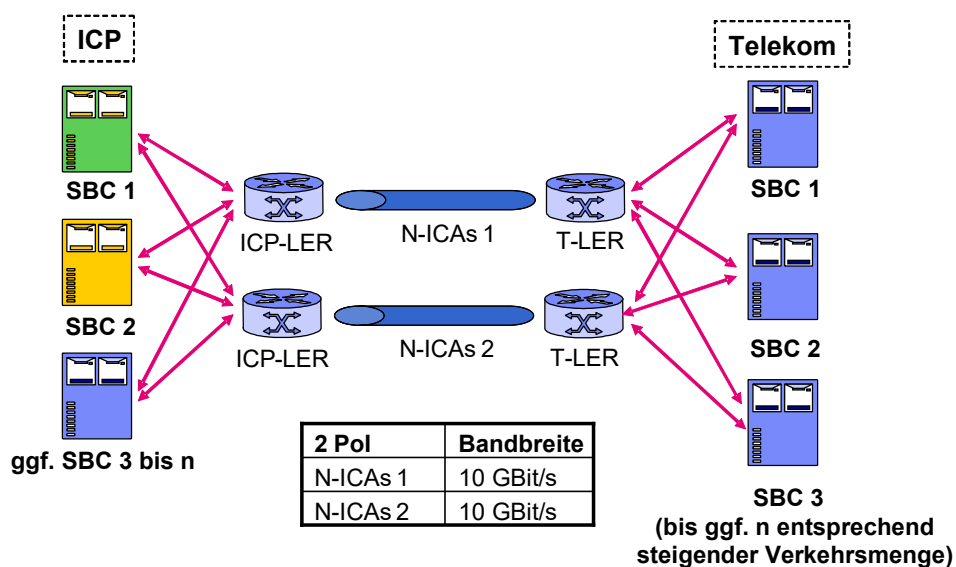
ICP

Telekom

SBC 1

SBC 2

ggf. SBC 3 bis n

ICP-LER

ICP-LER

N-ICAs 1

N-ICAs 2

T-LER

T-LER

SBC 1

SBC 2

SBC 3
(bis ggf. n entsprechend steigender Verkehrsmenge)

| 2 Pol | Bandbreite |
|---|---|
| N-ICAs 1 | 10 GBit/s |
| N-ICAs 2 | 10 GBit/s |